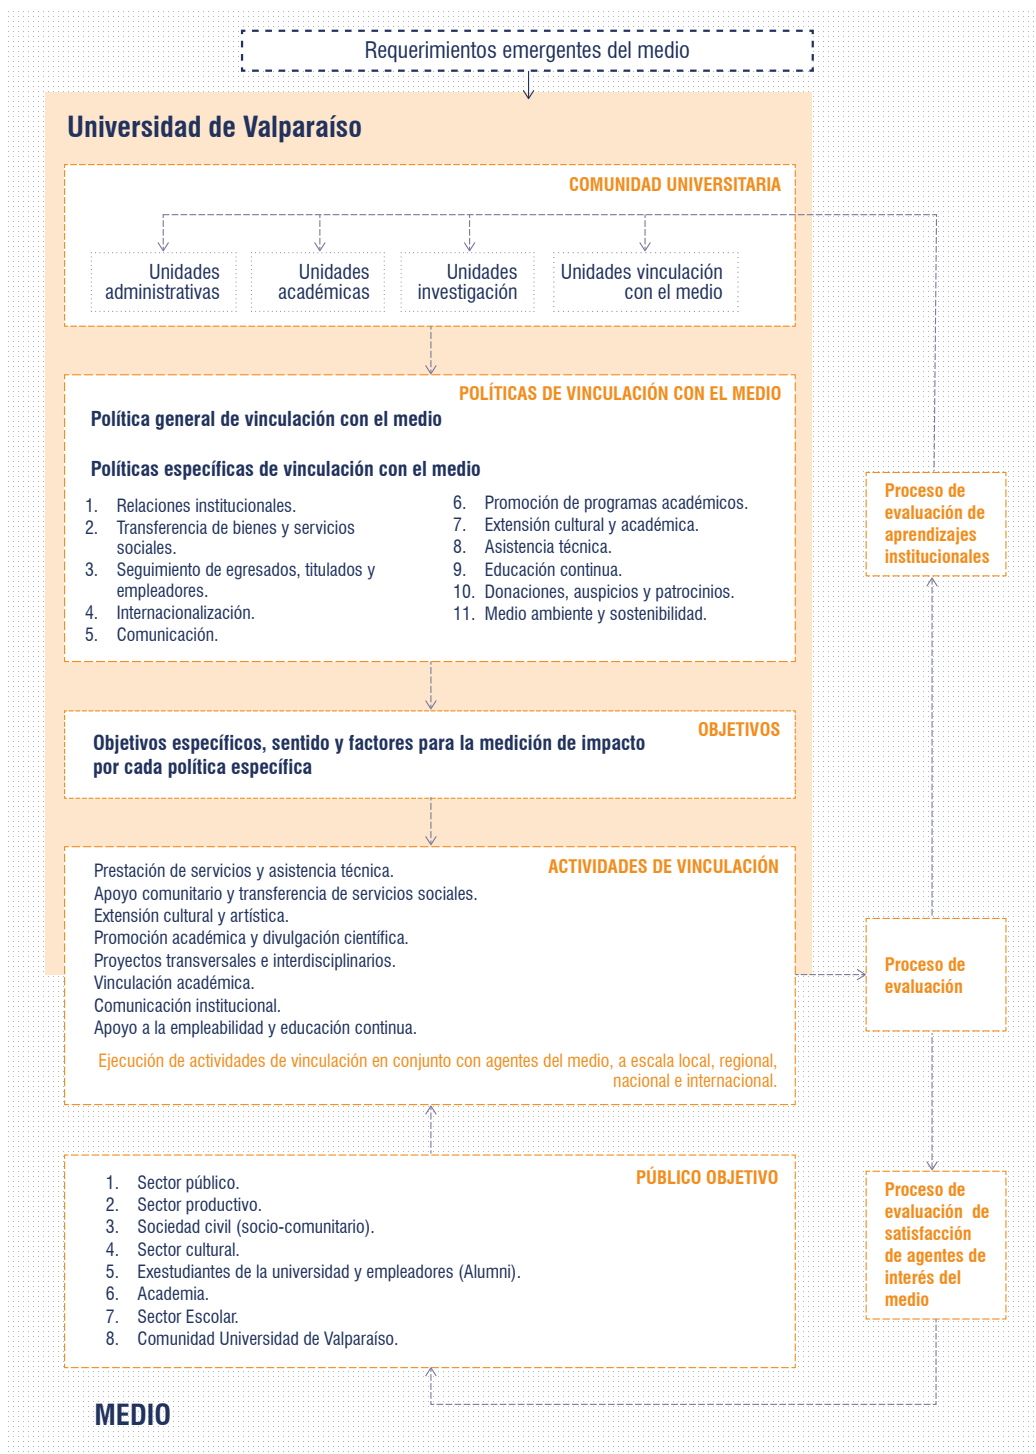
Requerimientos emergentes del medio

Universidad de Valparaíso

COMUNIDAD UNIVERSITARIA

Unidades administrativas

Unidades académicas

Unidades investigación

Unidades vinculación con el medio

POLÍTICAS DE VINCULACIÓN CON EL MEDIO

Política general de vinculación con el medio

Políticas específicas de vinculación con el medio

1. Relaciones institucionales.
2. Transferencia de bienes y servicios sociales.
3. Seguimiento de egresados, titulados y empleadores.
4. Internacionalización.
5. Comunicación.
6. Promoción de programas académicos.
7. Extensión cultural y académica.
8. Asistencia técnica.
9. Educación continua.
10. Donaciones, auspicios y patrocinios.
11. Medio ambiente y sostenibilidad.

Proceso de evaluación de aprendizajes institucionales

OBJETIVOS

Objetivos específicos, sentido y factores para la medición de impacto por cada política específica

ACTIVIDADES DE VINCULACIÓN

Prestación de servicios y asistencia técnica.
Apoyo comunitario y transferencia de servicios sociales.
Extensión cultural y artística.
Promoción académica y divulgación científica.
Proyectos transversales e interdisciplinarios.
Vinculación académica.
Comunicación institucional.
Apoyo a la empleabilidad y educación continua.

Ejecución de actividades de vinculación en conjunto con agentes del medio, a escala local, regional, nacional e internacional.

Proceso de evaluación

PÚBLICO OBJETIVO

1. Sector público.
2. Sector productivo.
3. Sociedad civil (socio-comunitario).
4. Sector cultural.
5. Exestudiantes de la universidad y empleadores (Alumni).
6. Academia.
7. Sector Escolar.
8. Comunidad Universidad de Valparaíso.

Proceso de evaluación de satisfacción de agentes de interés del medio

MEDIO